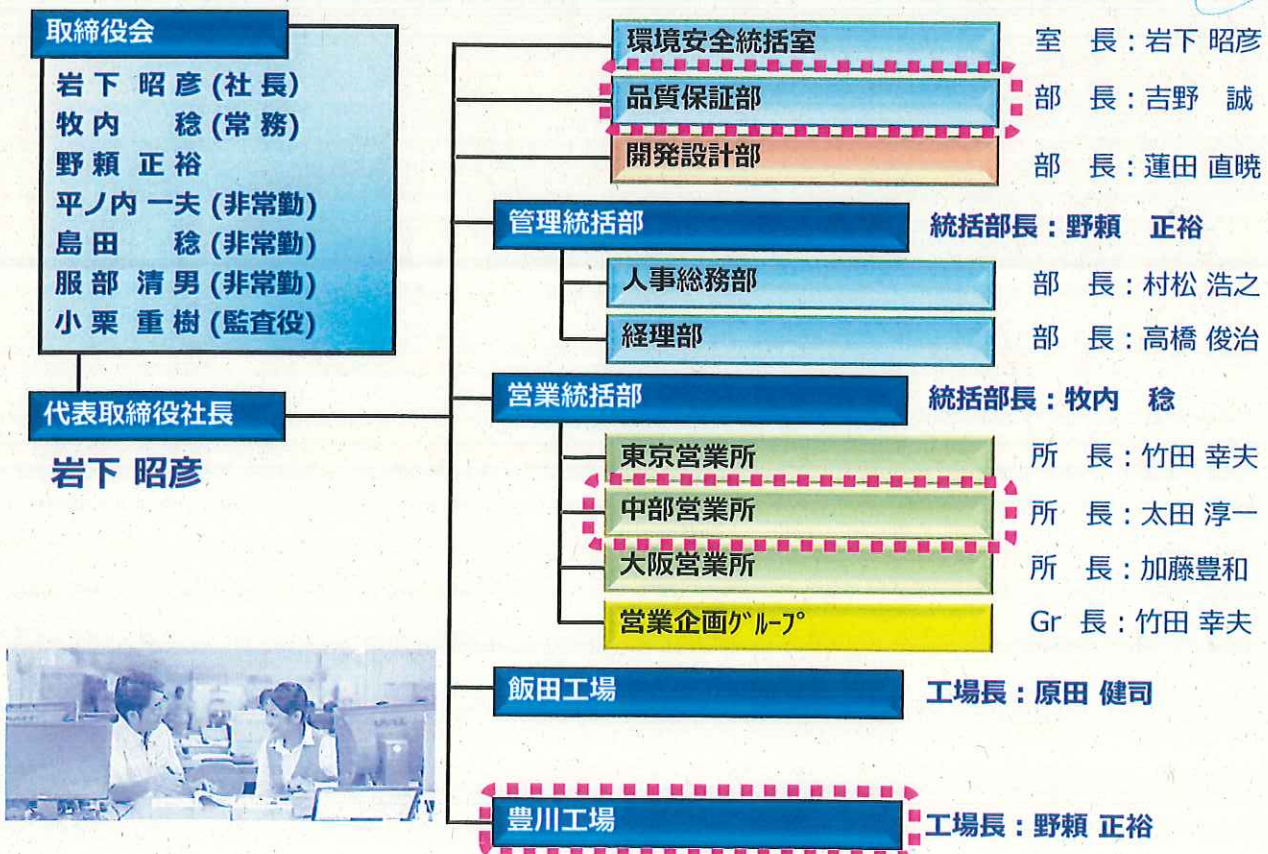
取締役会

岩下 昭彦 (社長)
牧内 稔 (常務)
野頼 正裕
平ノ内 一夫 (非常勤)
島田 稔 (非常勤)
服部 清男 (非常勤)
小栗 重樹 (監査役)

代表取締役社長

岩下 昭彦

環境安全統括室 室 長：岩下 昭彦
品質保証部 部 長：吉野 誠
開発設計部 部 長：蓮田 直暁
管理統括部 統括部長：野頼 正裕
人事総務部 部 長：村松 浩之
経理部 部 長：高橋 俊治
営業統括部 統括部長：牧内 稔
東京営業所 所 長：竹田 幸夫
中部営業所 所 長：太田 淳一
大阪営業所 所 長：加藤豊和
営業企画ｸﾞﾙｰﾌﾟ Gr 長：竹田 幸夫
飯田工場 工場長：原田 健司
豊川工場 工場長：野頼 正裕